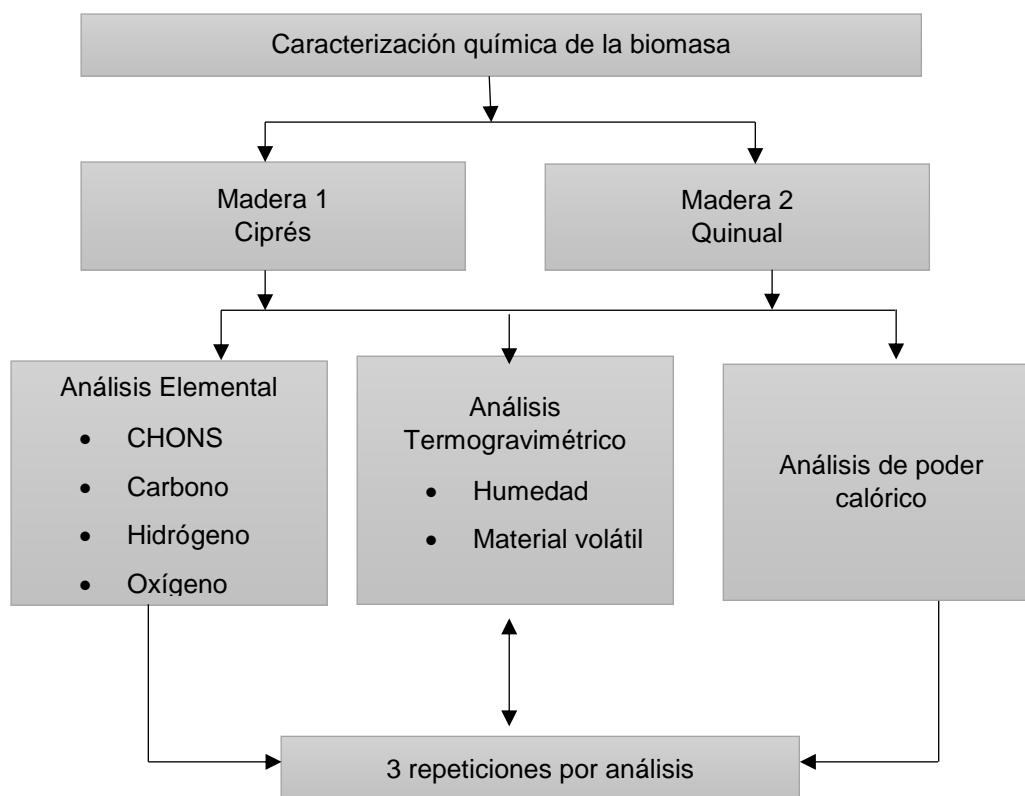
Caracterización química de la biomasa

Madera 1
Ciprés

Madera 2
Quinual

Análisis Elemental
- CHONS
- Carbono
- Hidrógeno
- Oxígeno

Análisis Termogravimétrico
- Humedad
- Material volátil

Análisis de poder calórico

3 repeticiones por análisis